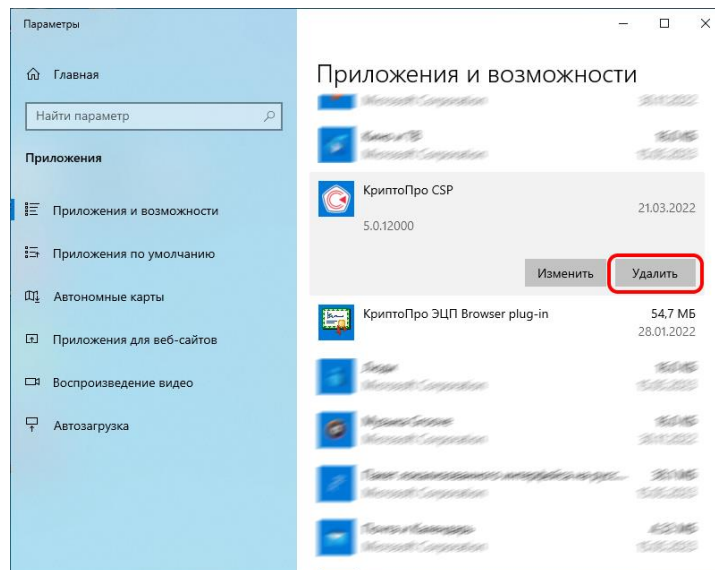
Параметры

Главная

Найти параметр

Приложения

Приложения и возможности

Приложения по умолчанию

Автономные карты

Приложения для веб-сайтов

Воспроизведение видео

Автозагрузка

Приложения и возможности

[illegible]

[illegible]

КриптоПро CSP
21.03.2022
5.0.12000

Изменить
Удалить

КриптоПро ЭЦП Browser plug-in
54,7 МБ
28.01.2022

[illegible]

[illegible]

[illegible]

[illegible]